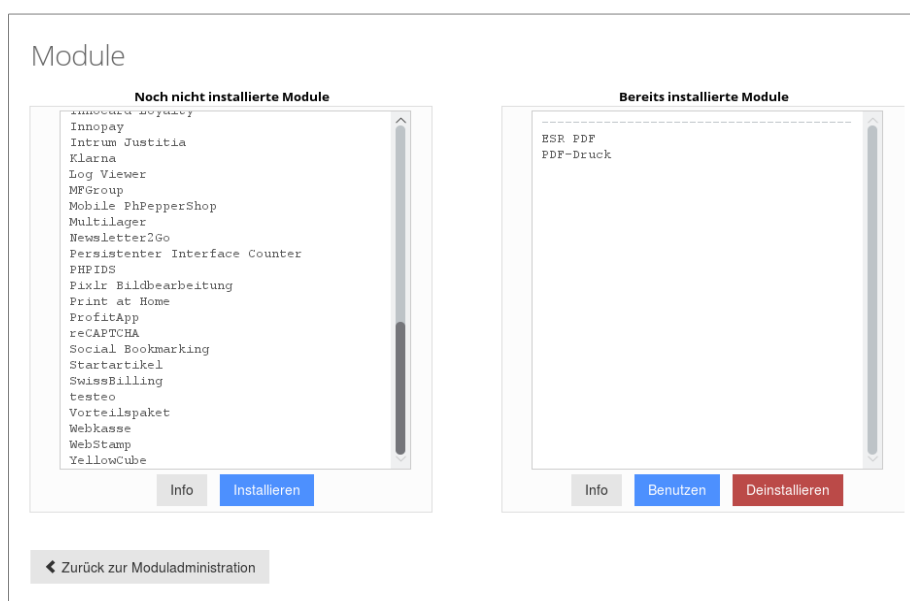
Module

Noch nicht installierte Module

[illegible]
Innopay
Intrum Justitia
Klarna
Log Viewer
MFGroup
Mobile PhPepperShop
Multilager
Newsletter2Go
Persistenter Interface Counter
PHPIDS
Pixlr Bildbearbeitung
Print at Home
ProfitApp
reCAPTCHA
Social Bookmarking
Startartikel
SwissBilling
testeo
Vorteilspaket
Webkasse
WebStamp
YellowCube

Info Installieren

Bereits installierte Module

------------------------------------
ESR PDF
PDF-Druck

Info Benutzen Deinstallieren

Zurück zur Moduladministration